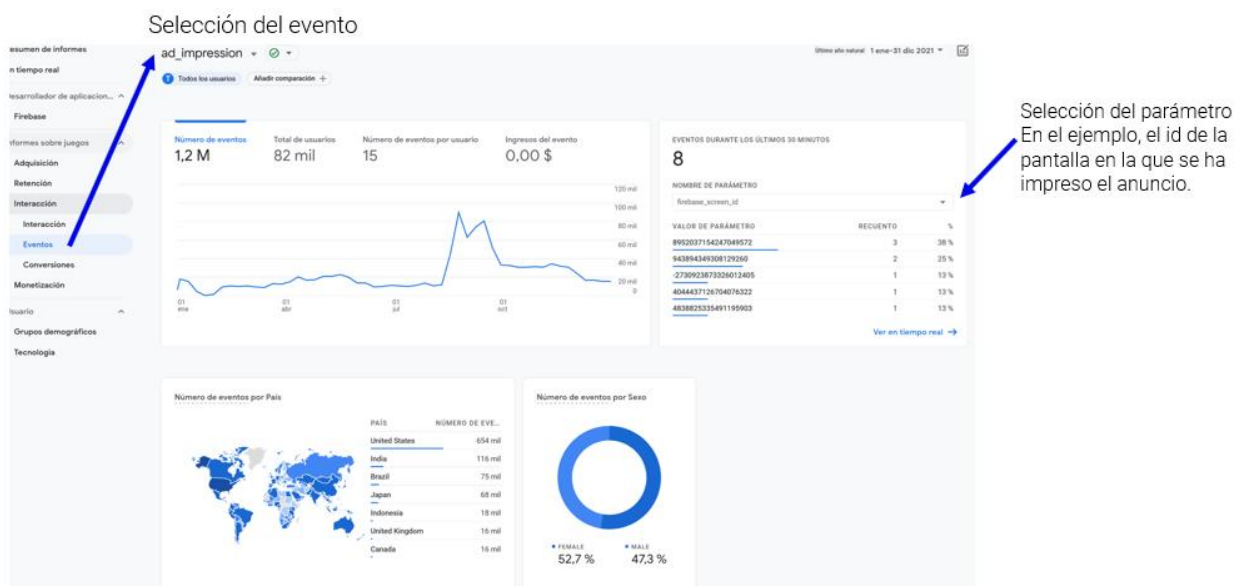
Selección del evento

esumen de informes
n tiempo real
esarrollador de aplicacion...
Firebase
nformes sobre juegos
Adquisición
Retención
Interacción
Interacción
Eventos
Conversiones
Monetización
suario
Grupos demográficos
Tecnología

ad_impression

Todos los usuarios
Añadir comparación +

Último año natural 1 ene–31 dic 2021

| Número de eventos | Total de usuarios | Número de eventos por usuario | Ingresos del evento |
|---|---|---|---|
| 1,2 M | 82 mil | 15 | 0,00 $ |

120 mil
100 mil
80 mil
60 mil
40 mil
20 mil
0
01 ene
01 abr
01 jul
01 oct

EVENTOS DURANTE LOS ÚLTIMOS 30 MINUTOS
8
NOMBRE DE PARÁMETRO
firebase_screen_id

| VALOR DE PARÁMETRO | RECUENTO | % |
|---|---|---|
| 8952037154247049572 | 3 | 38 % |
| 943894349308129260 | 2 | 25 % |
| -2730923873326012405 | 1 | 13 % |
| 4044437126704076322 | 1 | 13 % |
| 4838825335491195903 | 1 | 13 % |

Ver en tiempo real →

Selección del parámetro
En el ejemplo, el id de la pantalla en la que se ha impreso el anuncio.

Número de eventos por País

| PAÍS | NÚMERO DE EVE... |
|---|---|
| United States | 654 mil |
| India | 116 mil |
| Brazil | 75 mil |
| Japan | 68 mil |
| Indonesia | 18 mil |
| United Kingdom | 16 mil |
| Canada | 16 mil |

Número de eventos por Sexo

FEMALE
52,7 %
MALE
47,3 %